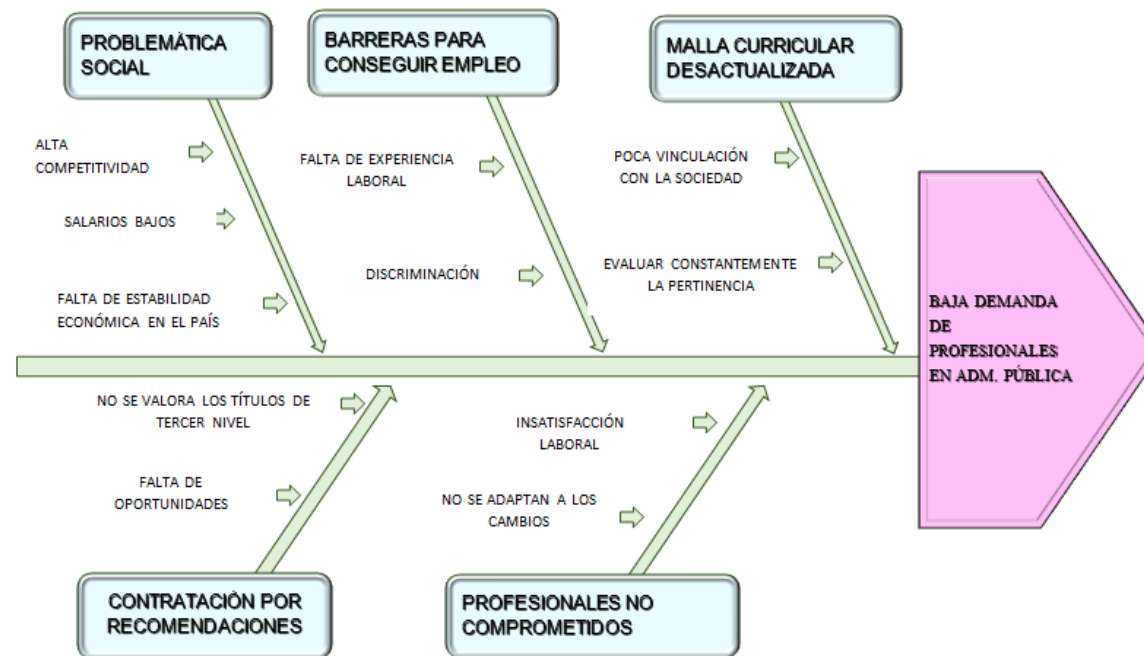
PROBLEMÁTICA SOCIAL

BARRERAS PARA CONSEGUIR EMPLEO

MALLA CURRICULAR DESACTUALIZADA

ALTA COMPETITIVIDAD

SALARIOS BAJOS

FALTA DE ESTABILIDAD ECONÓMICA EN EL PAÍS

FALTA DE EXPERIENCIA LABORAL

DISCRIMINACIÓN

POCA VINCULACIÓN CON LA SOCIEDAD

EVALUAR CONSTANTEMENTE LA PERTINENCIA

BAJA DEMANDA DE PROFESIONALES EN ADM. PÚBLICA

NO SE VALORA LOS TÍTULOS DE TERCER NIVEL

FALTA DE OPORTUNIDADES

INSATISFACCIÓN LABORAL

NO SE ADAPTAN A LOS CAMBIOS

CONTRATACIÓN POR RECOMENDACIONES

PROFESIONALES NO COMPROMETIDOS